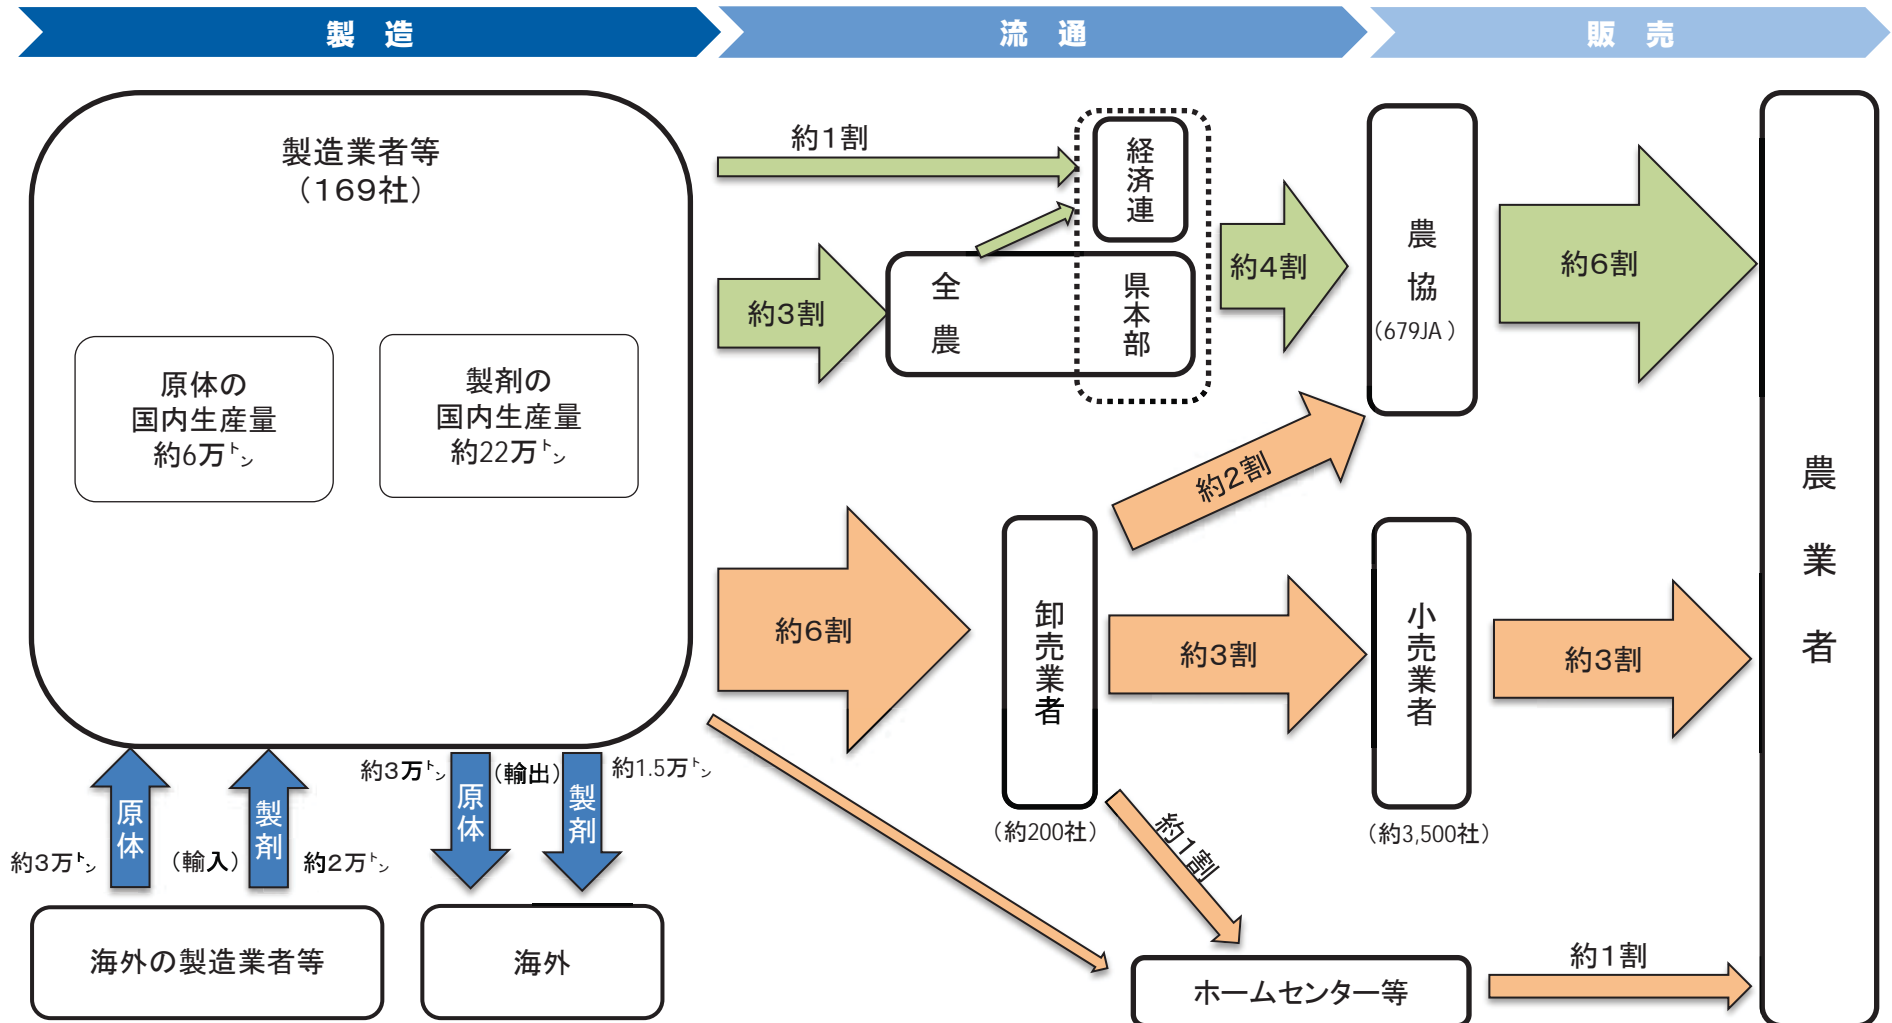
製　造

流　通

販　売

製造業者等
（169社）

原体の
国内生産量
約6万㌧

製剤の
国内生産量
約22万㌧

約1割

経済連

約3割

全農

県本部

約4割

農協
（679JA）

約6割

農業者

約2割

約6割

卸売業者

約3割

小売業者

約3割

（約200社）

（約3,500社）

約1割

ホームセンター等

約1割

約3万㌧

原体

（輸入）

製剤

約2万㌧

約3万㌧

原体

（輸出）

製剤

約1.5万㌧

海外の製造業者等

海外